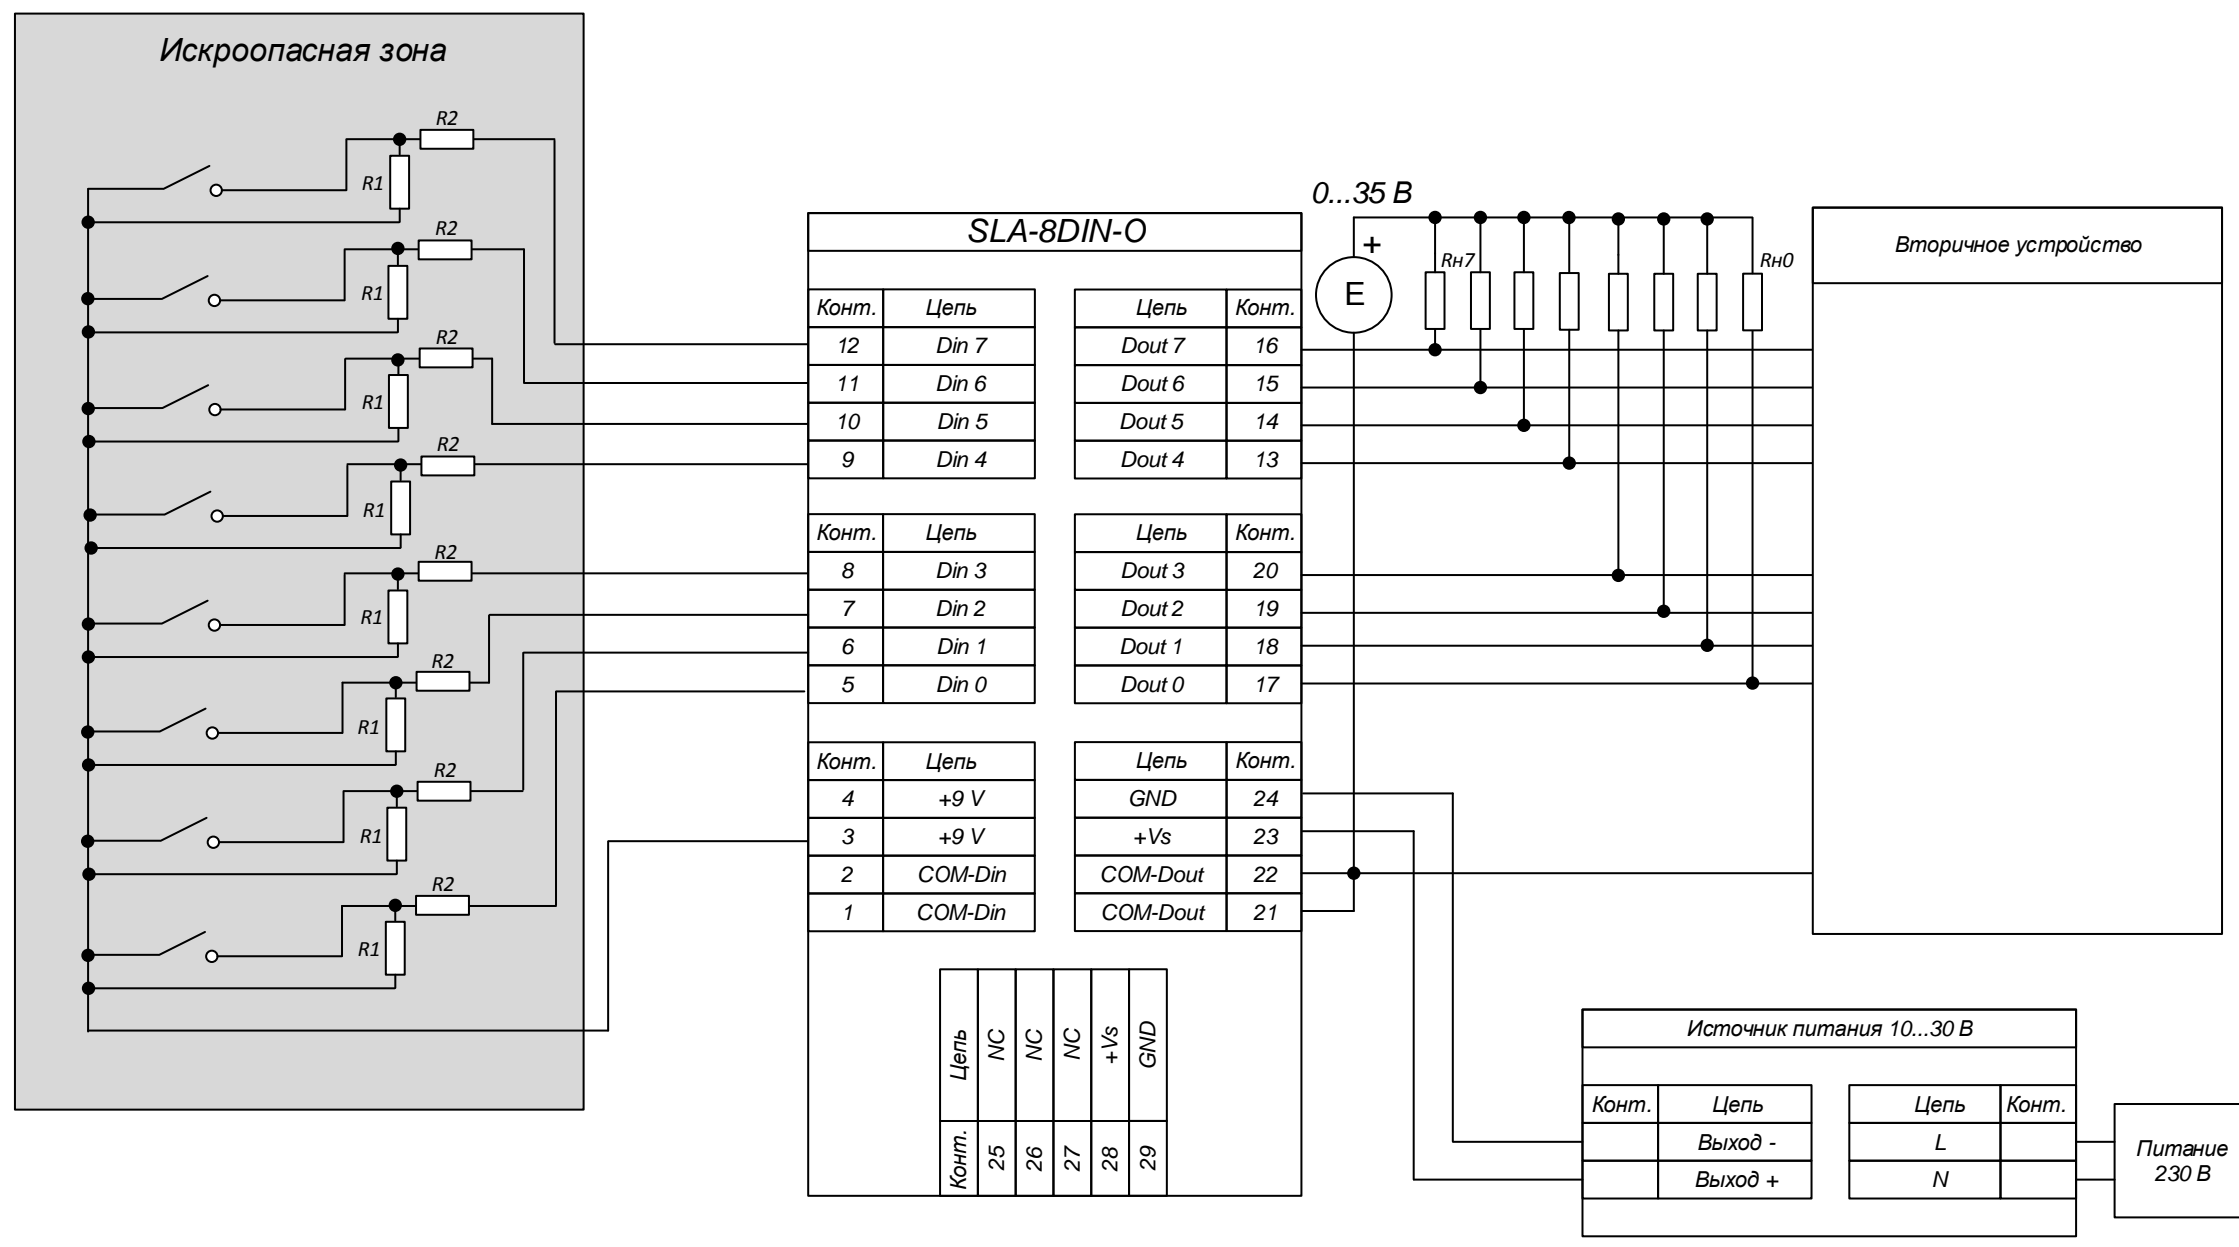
Искроопасная зона

R2
R1
R2
R1
R2
R1
R2
R1
R2
R1
R2
R1
R2
R1
R2
R1

SLA-8DIN-O

| Конт. | Цепь |
|---|---|
| 12 | Din 7 |
| 11 | Din 6 |
| 10 | Din 5 |
| 9 | Din 4 |

| Цепь | Конт. |
|---|---|
| Dout 7 | 16 |
| Dout 6 | 15 |
| Dout 5 | 14 |
| Dout 4 | 13 |

| Конт. | Цепь |
|---|---|
| 8 | Din 3 |
| 7 | Din 2 |
| 6 | Din 1 |
| 5 | Din 0 |

| Цепь | Конт. |
|---|---|
| Dout 3 | 20 |
| Dout 2 | 19 |
| Dout 1 | 18 |
| Dout 0 | 17 |

| Конт. | Цепь |
|---|---|
| 4 | +9 V |
| 3 | +9 V |
| 2 | COM-Din |
| 1 | COM-Din |

| Цепь | Конт. |
|---|---|
| GND | 24 |
| +Vs | 23 |
| COM-Dout | 22 |
| COM-Dout | 21 |

| Цепь | NC | NC | NC | +Vs | GND |
|---|---|---|---|---|---|
| Конт. | 25 | 26 | 27 | 28 | 29 |

0...35 В
+
E
Rн7
Rн0

Вторичное устройство

Источник питания 10...30 В

| Конт. | Цепь |
|---|---|
| | Выход - |
| | Выход + |

| Цепь | Конт. |
|---|---|
| L | |
| N | |

Питание 230 В